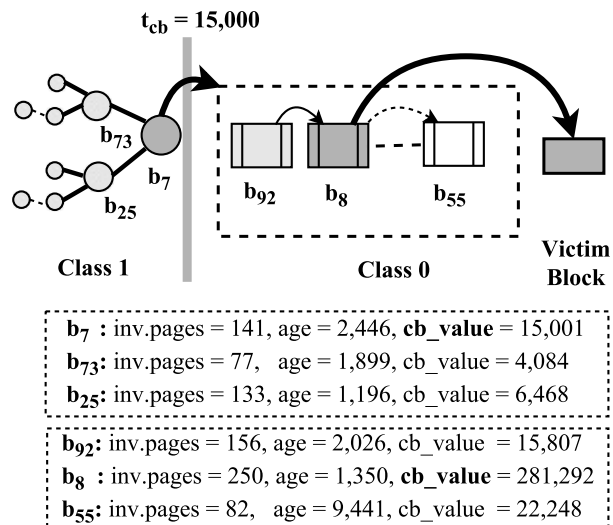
$t_{cb}$ = 15,000

$b_{73}$

$b_7$

$b_{25}$

$b_{92}$

$b_8$

$b_{55}$

Victim Block

Class 1

Class 0

$b_7$ : inv.pages = 141, age = 2,446, **cb_value** = 15,001
$b_{73}$: inv.pages = 77, age = 1,899, cb_value = 4,084
$b_{25}$: inv.pages = 133, age = 1,196, cb_value = 6,468

$b_{92}$: inv.pages = 156, age = 2,026, cb_value = 15,807
$b_8$ : inv.pages = 250, age = 1,350, **cb_value** = 281,292
$b_{55}$: inv.pages = 82, age = 9,441, cb_value = 22,248